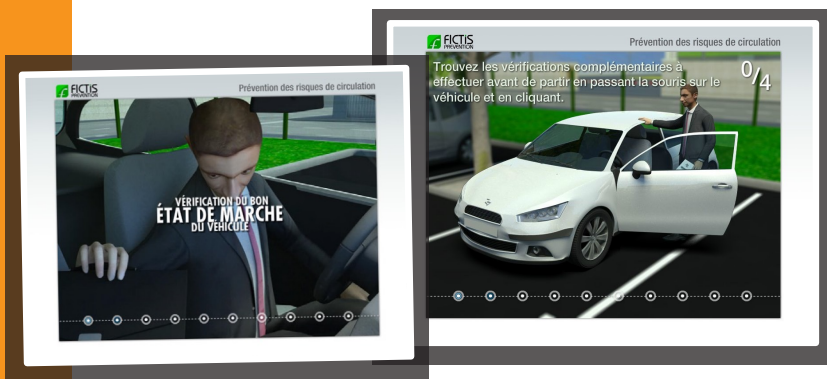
FICTIS PREVENTION

Prévention des risques de circulation

VÉRIFICATION DU BON
ÉTAT DE MARCHE
DU VÉHICULE

FICTIS PREVENTION

Prévention des risques de circulation

Trouvez les vérifications complémentaires à effectuer avant de partir en passant la souris sur le véhicule et en cliquant.

0/4